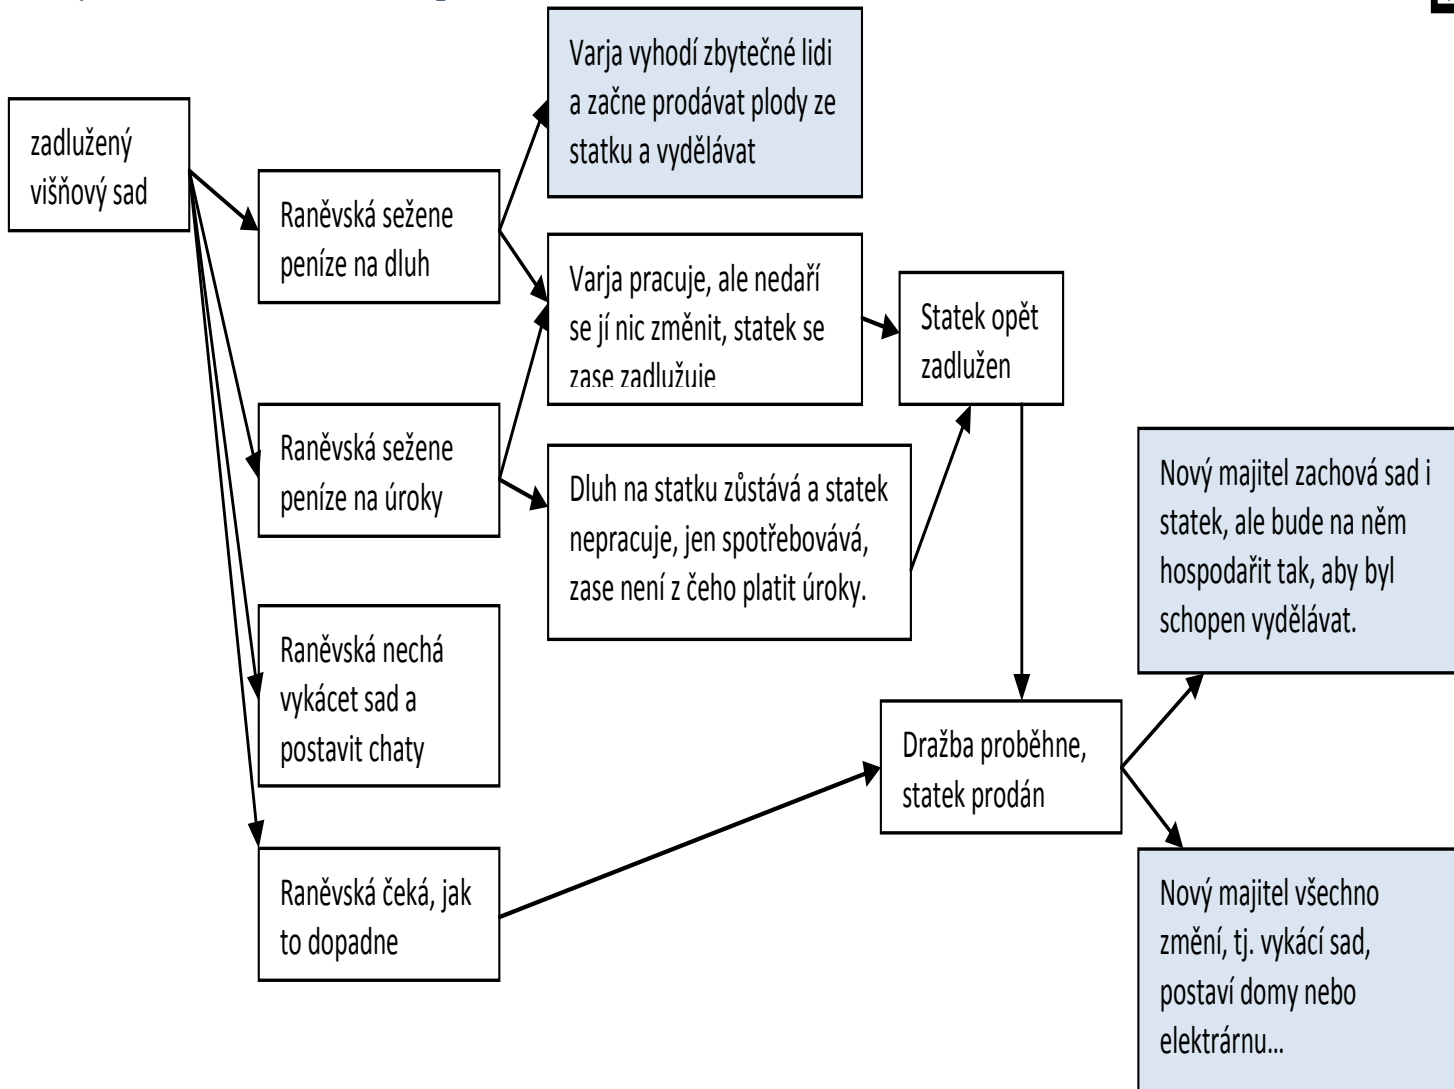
zadlužený višňový sad

Raněvská sežene peníze na dluh

Raněvská sežene peníze na úroky

Raněvská nechá vykácet sad a postavit chaty

Raněvská čeká, jak to dopadne

Varja vyhodí zbytečné lidi a začne prodávat plody ze statku a vydělávat

Varja pracuje, ale nedaří se jí nic změnit, statek se zase zadlužuje

Dluh na statku zůstává a statek nepracuje, jen spotřebovává, zase není z čeho platit úroky.

Statek opět zadlužen

Dražba proběhne, statek prodán

Nový majitel zachová sad i statek, ale bude na něm hospodařit tak, aby byl schopen vydělávat.

Nový majitel všechno změní, tj. vykácí sad, postaví domy nebo elektrárnu...